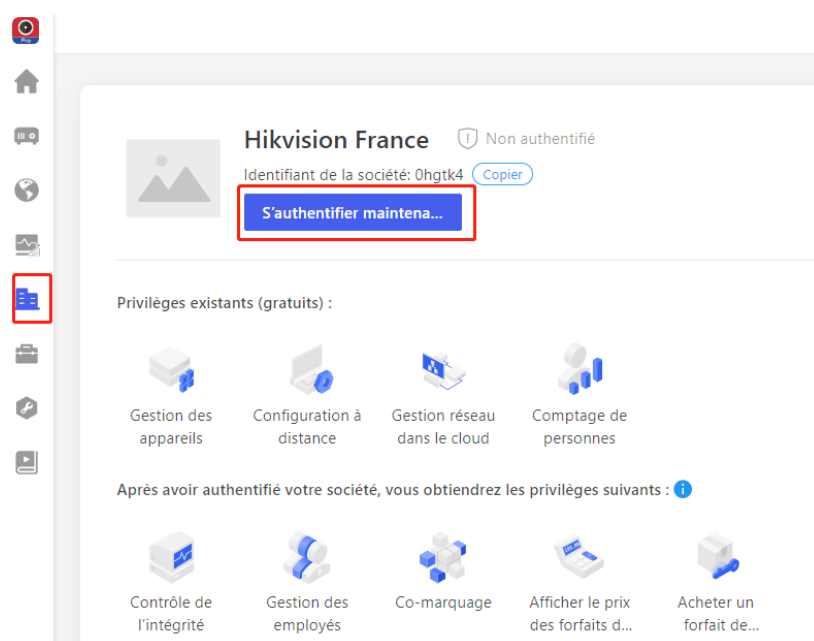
Pro

Hikvision France

Non authentifié

Identifiant de la société: 0hgtk4 Copier

S'authentifier maintena...

Privilèges existants (gratuits) :

Gestion des appareils

Configuration à distance

Gestion réseau dans le cloud

Comptage de personnes

Après avoir authentifié votre société, vous obtiendrez les privilèges suivants :

Contrôle de l'intégrité

Gestion des employés

Co-marquage

Afficher le prix des forfaits d...

Acheter un forfait de...